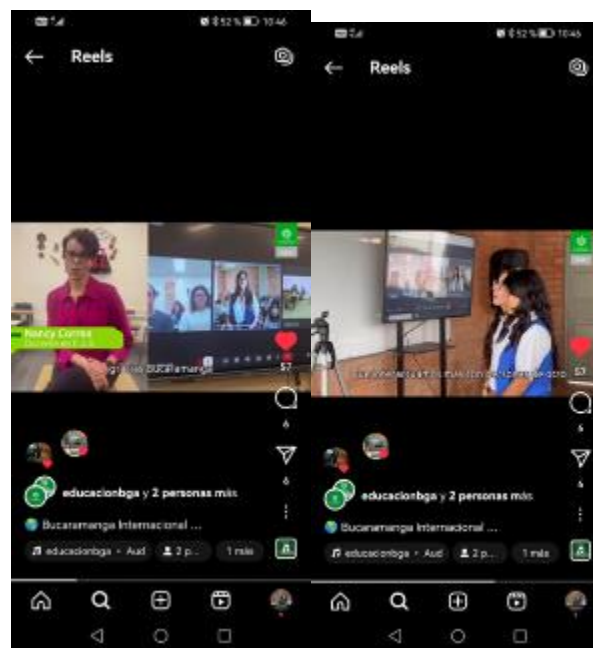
52% 10:46

Reels

Nancy Correa
Docente en I.E. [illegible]

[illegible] Bucaramanga

57

6

6

educacionbga y 2 personas más

Bucaramanga Internacional ...

educacionbga • Aud

2 p...

1 más

52% 10:46

Reels

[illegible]

57

6

4

educacionbga y 2 personas más

Bucaramanga Internacional ...

educacionbga • Aud

2 p...

1 más